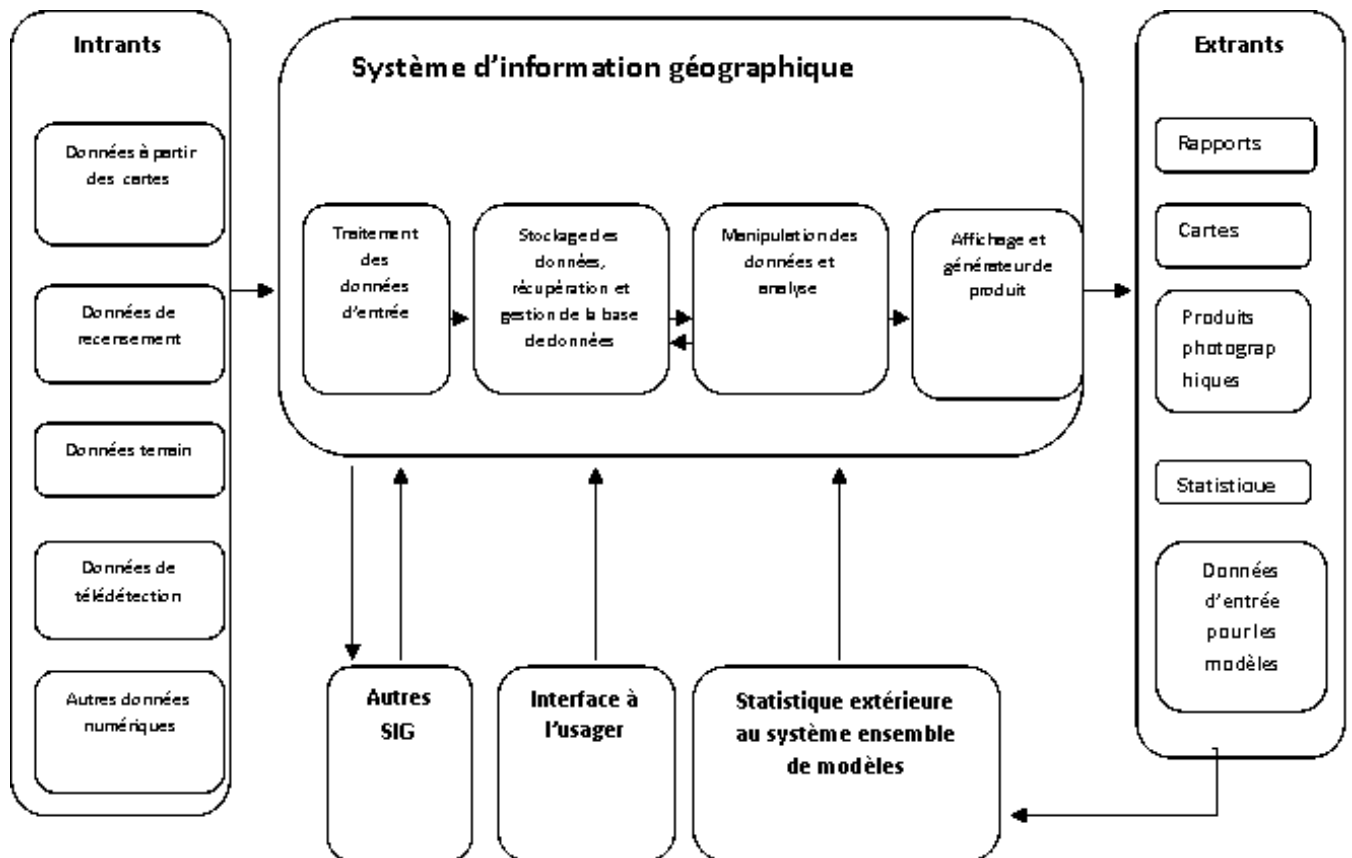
Intrants

Données à partir des cartes

Données de recensement

Données terrain

Données de télédétection

Autres données numériques

Système d'information géographique

Traitement des données d'entrée

Stockage des données, récupération et gestion de la base de données

Manipulation des données et analyse

Affichage et générateur de produit

Extrants

Rapports

Cartes

Produits photographiques

Statistique

Données d'entrée pour les modèles

Autres SIG

Interface à l'usager

Statistique extérieure au système ensemble de modèles